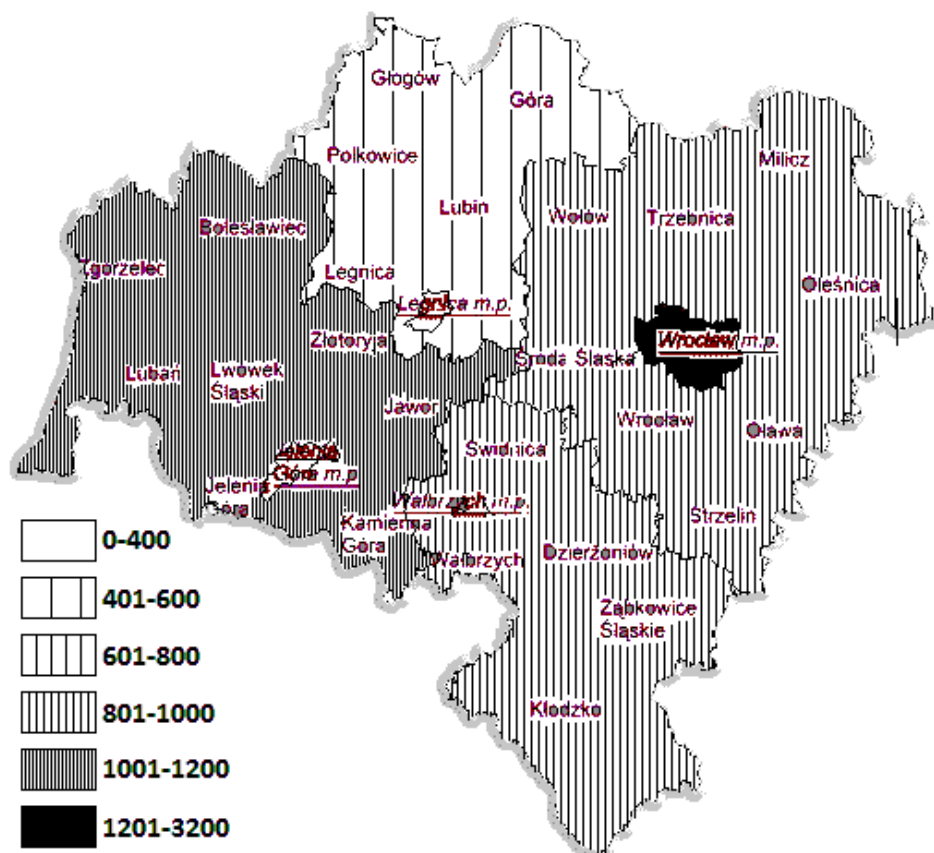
Głogów
Góra
Polkowice
Milicz
Lubin
Bolesławiec
Wołów
Trzebnica
Zgorzelec
Legnica
Oleśnica
Legnica m.p.
Złotoryja
Wrocław m.p.
Środa Śląska
Lubań
Lwówek Śląski
Jawor
Wrocław
Oława
Świdnica
Jelenia Góra m.p.
Jelenia Góra
Wałbrzych m.p.
Strzelin
Kamienna Góra
Dzierżoniów
Wałbrzych
Ząbkowice Śląskie
Kłodzko

0-400
401-600
601-800
801-1000
1001-1200
1201-3200